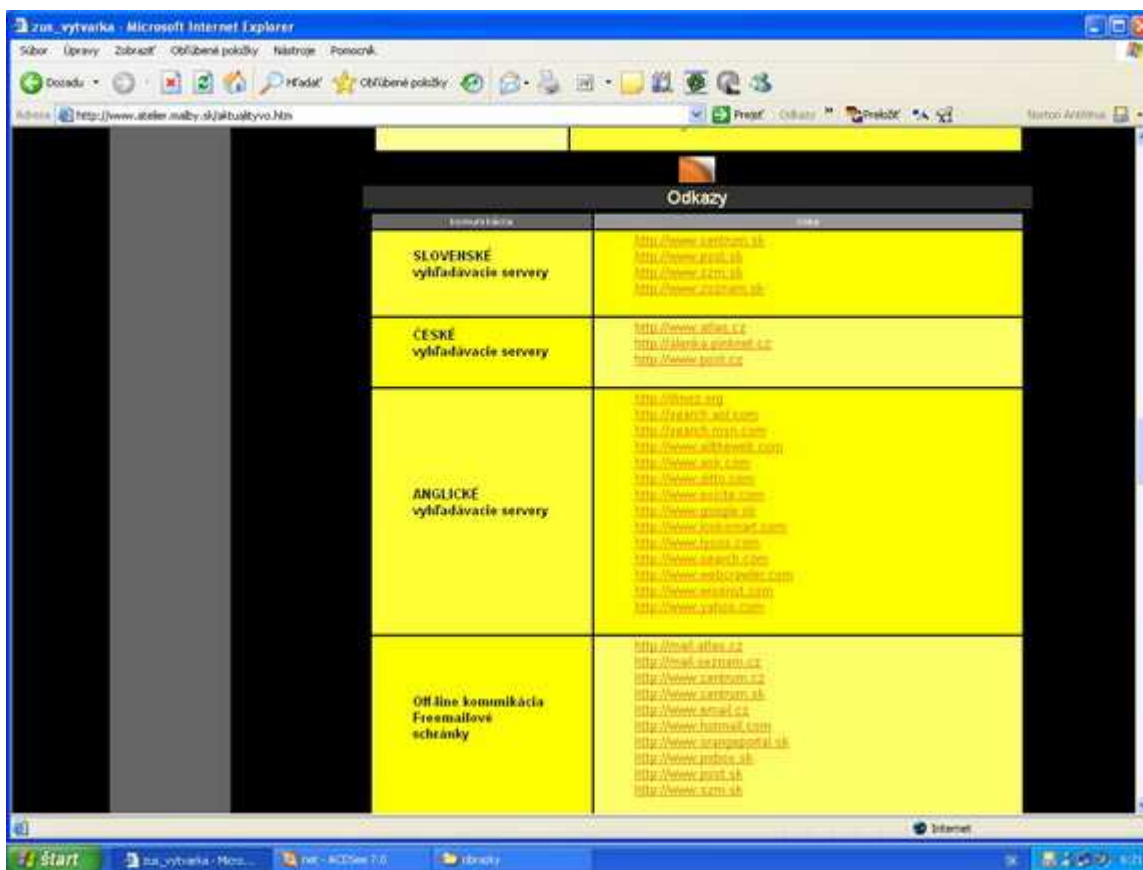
zus_vytvarka - Microsoft Internet Explorer

Súbor Úpravy Zobraziť Obľúbené položky Nástroje Pomocník

Dozadu Hľadať Obľúbené položky

Adresa http://www.atelier.malby.sk/aktualityvo.htm

Prejsť Odkazy Preložiť Norton AntiVirus

Odkazy

| Komunikácia | Odkaz |
|---|---|
| SLOVENSKÉ vyhľadávacie servery | http://www.centrum.sk http://www.post.sk http://www.szm.sk http://www.zoznam.sk |
| ČESKÉ vyhľadávacie servery | http://www.atlas.cz http://jlanka.pinknet.cz http://www.post.cz |
| ANGLICKÉ vyhľadávacie servery | http://dmoz.org http://search.aol.com http://search.msn.com http://www.alltheweb.com http://www.ask.com http://www.ditto.com http://www.excite.com http://www.google.sk http://www.looksmart.com http://www.lycos.com http://www.search.com http://www.webcrawler.com http://www.wisenut.com http://www.yahoo.com |
| Off-line kommunikácia Freemailové schránky | http://mail.atlas.cz http://mail.seznam.cz http://www.centrum.cz http://www.centrum.sk http://www.email.cz http://www.hotmail.com http://www.orangeportal.sk http://www.pobox.sk http://www.post.sk http://www.szm.sk |

Internet

Start zus_vytvarka - Micro... net - ACDSee 7.0 obrazky